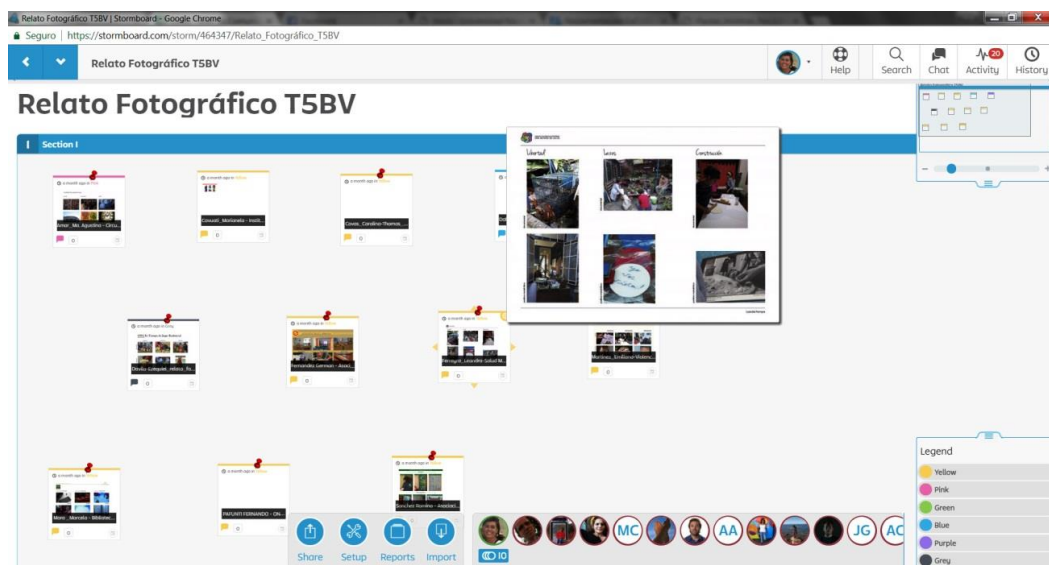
Relato Fotográfico T5BV | Stormboard - Google Chrome
Seguro | https://stormboard.com/storm/464347/Relato_Fotográfico_T5BV

Relato Fotográfico T5BV

Help Search Chat 20 Activity History

Relato Fotográfico T5BV

Section I

Amor_Ma_Agustina - Circu...
0

Cousel_Marianela - Instit...
0

Covas_Carolina-Thomas_...
0

Libertad Lecras Construcción

Chiollo Ezequiel_retrato_fo...
0

Fernandez Lorenzo - Asoci...
0

Ferreyra_Leandro-Sabal M...
0

Martinez_Emiliana-Videos...
0

Moro_Marcela - Bibliotec...
0

PAFUNTI FERNANDO - ON...
0

Sanchez Romina - Asociaci...

Share Setup Reports Import

MC AA JG AC
10

Legend
Yellow
Pink
Green
Blue
Purple
Grey